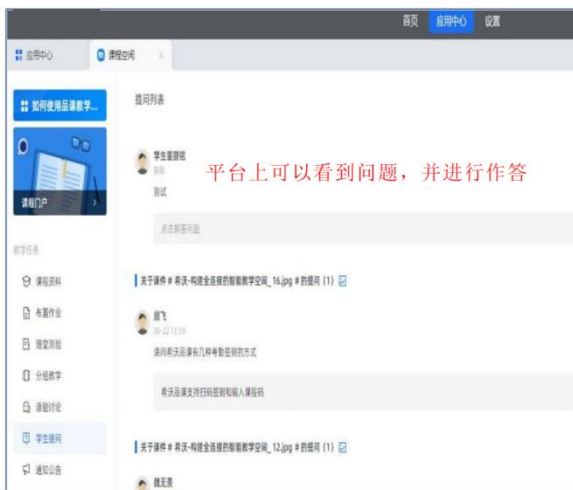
首页 应用中心 设置

应用中心 课程空间 ×

如何使用品课教学...

课程门户

教学任务

课程资料

布置作业

课堂测验

分组教学

话题讨论

学生提问

通知公告

提问列表

学生董丽姣

刚刚

测试

平台上可以看到问题，并进行作答

点击解答问题

关于课件 # 希沃-构建全连接的智能教学空间_16.jpg # 的提问 (1)

朕飞

06-22 13:58

请问希沃品课有几种考勤签到的方式

希沃品课支持扫码签到和输入课程码

关于课件 # 希沃-构建全连接的智能教学空间_12.jpg # 的提问 (1)

魏无羡